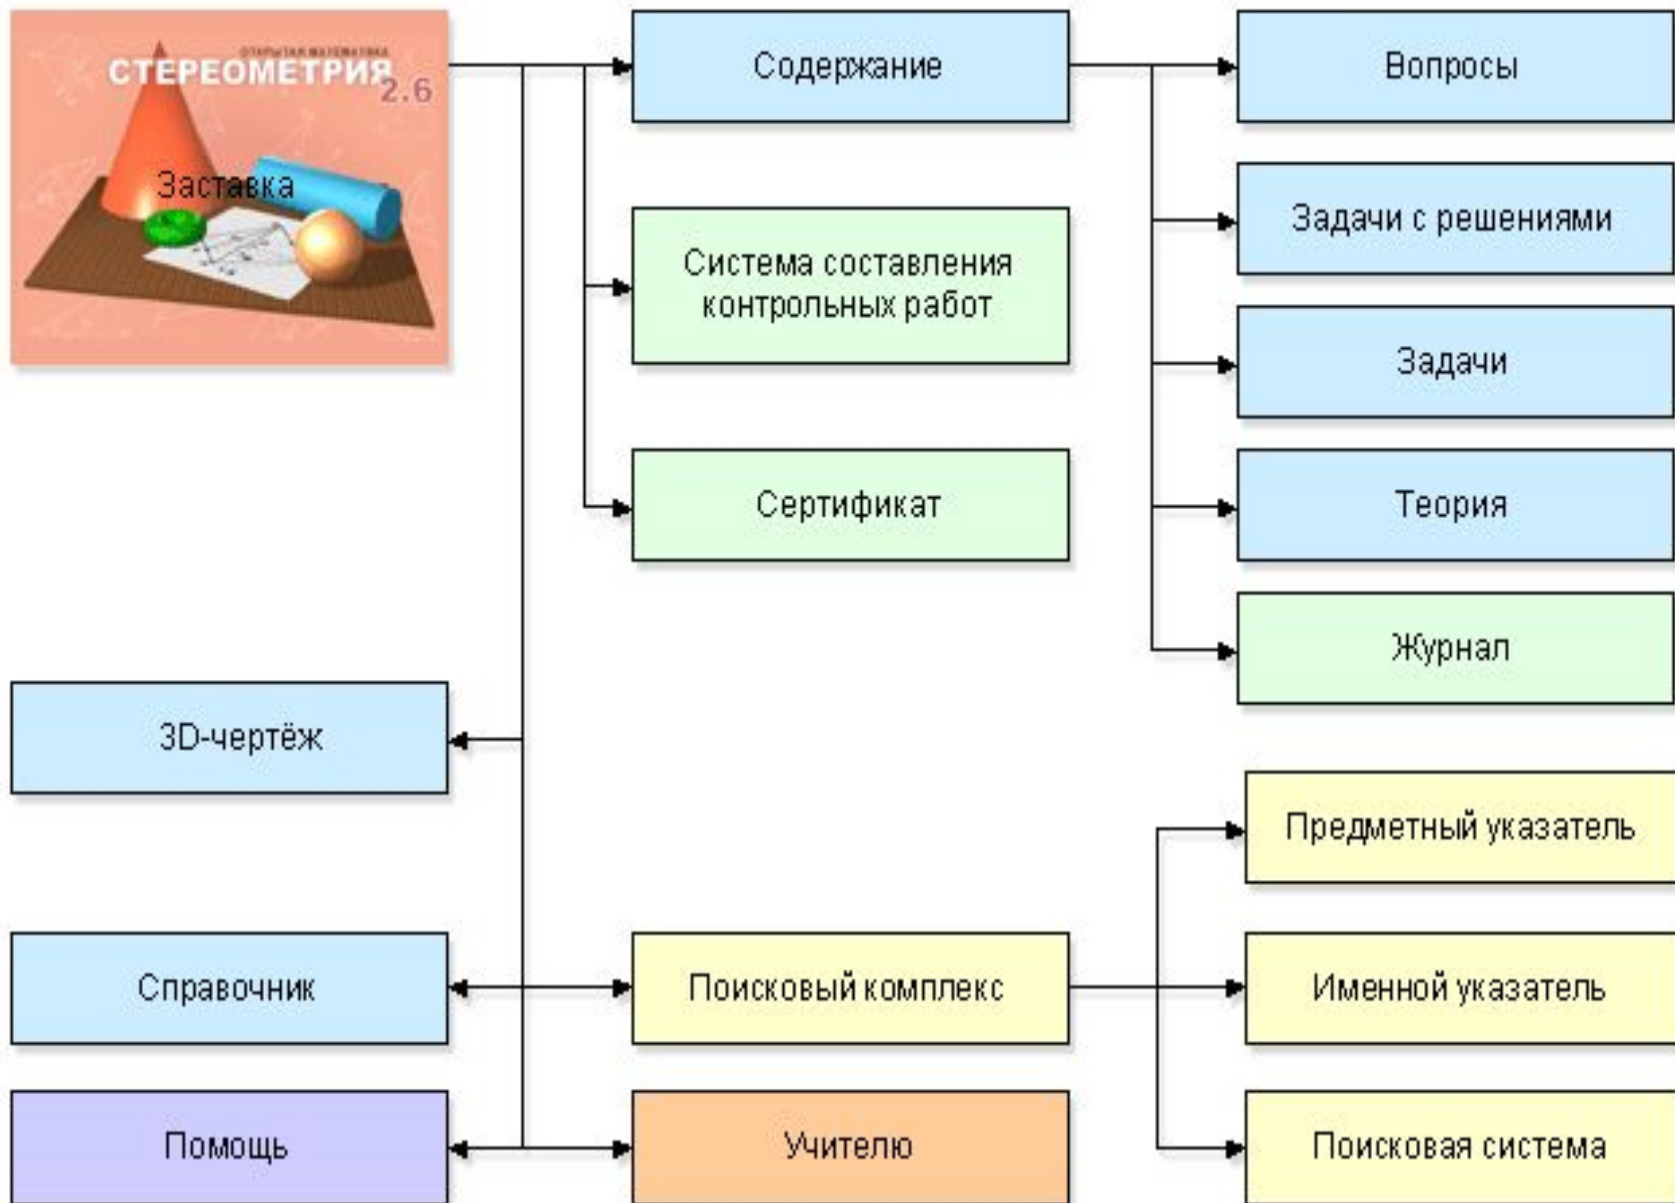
ОТКРЫТАЯ МАТЕМАТИКА
СТЕРЕОМЕТРИЯ 2.6

Заставка

Содержание

Система составления контрольных работ

Сертификат

Вопросы

Задачи с решениями

Задачи

Теория

Журнал

3D-чертёж

Предметный указатель

Справочник

Поисковый комплекс

Именной указатель

Помощь

Учителю

Поисковая система